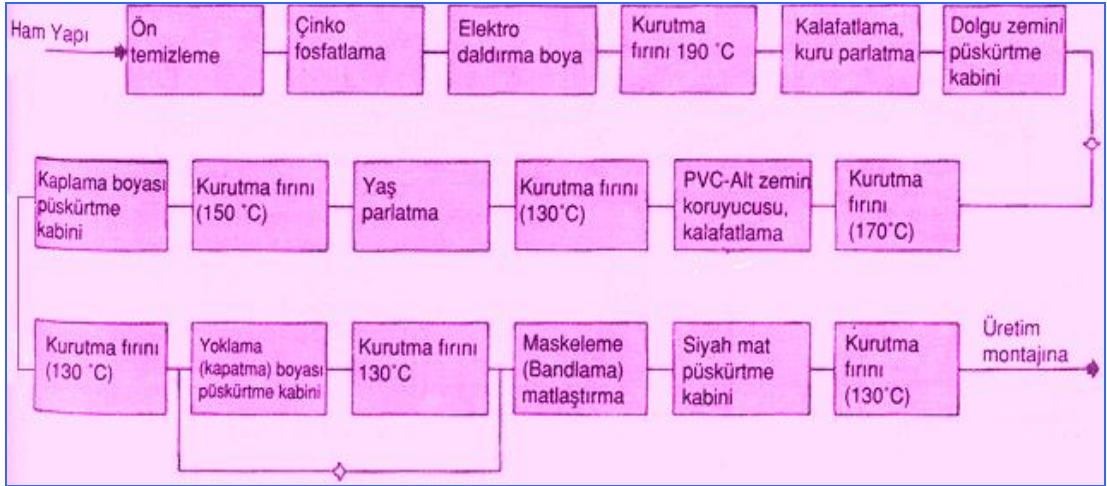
Ham Yapı

Ön temizleme

Çinko fosfatlama

Elektro daldırma boya

Kurutma fırını 190 °C

Kalafatlama, kuru parlatma

Dolgu zemini püskürtme kabini

Kurutma fırını (170°C)

PVC-Alt zemin koruyucusu, kalafatlama

Kurutma fırını (130°C)

Yaş parlatma

Kurutma fırını (150 °C)

Kaplama boyası püskürtme kabini

Kurutma fırını (130 °C)

Yoklama (kapatma) boyası püskürtme kabini

Kurutma fırını 130°C

Maskeleme (Bandlama) matlaştırma

Siyah mat püskürtme kabini

Kurutma fırını (130°C)

Üretim montajına